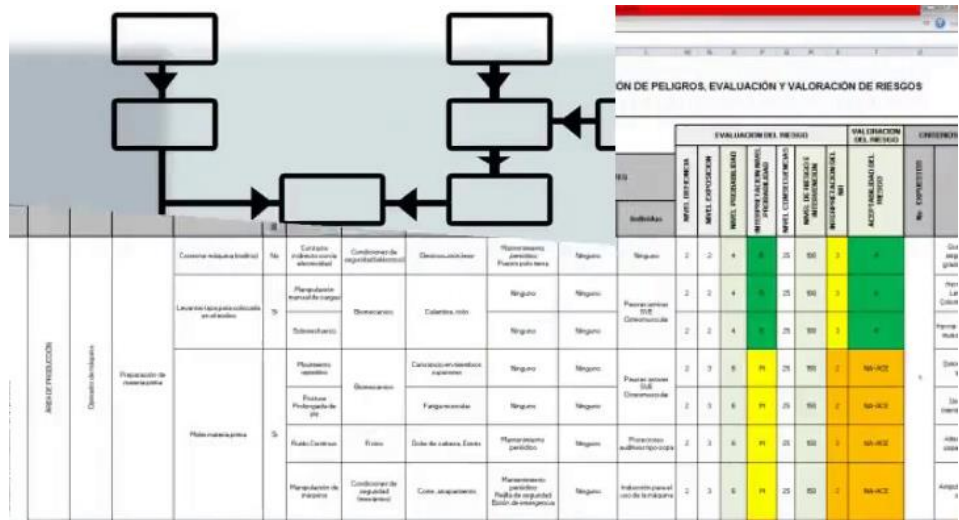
ÓN DE PELIGROS, EVALUACIÓN Y VALORACIÓN DE RIESGOS

| | | | | | | | | | Individuo | EVALUACION DEL RIESGO | | | | | | | VALORACION DEL RIESGO | CRITERIOS | |
|---|---|---|---|---|---|---|---|---|---|---|---|---|---|---|---|---|---|---|---|
| | | | | | | | | | | NIVEL DEFICIENCIA | NIVEL EXPOSICION | NIVEL PROBABILIDAD | INTERPRETACION NIVEL PROBABILIDAD | NIVEL CONSECUENCIA | NIVEL DE RIESGO E INTERVENCION | INTERPRETACION DEL NRI | ACEPTABILIDAD DEL RIESGO | No. EXPUESTOS | |
| ÁREA DE PRODUCCION | Operario de máquina | Preparación de materia prima | Conectar máquina (eléctrica) | No | Contacto indirecto con la electricidad | Condiciones de seguridad (eléctrico) | Electrocución, lesión | Mantenimiento periódico. Puesta polo tierra | Ninguno | Ninguno | 2 | 2 | 4 | B | 25 | 100 | 3 | A | | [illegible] |
| | | | Levantar lapas para colocarla en el molino | Si | Manipulación manual de cargas | Biomecanico | Calambres, dolor | Ninguno | Ninguno | Pausas activas SVE Osteomuscular | 2 | 2 | 4 | B | 25 | 100 | 3 | A | | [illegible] |
| | | | | | Sobreesfuerzo | | | Ninguno | Ninguno | | 2 | 2 | 4 | B | 25 | 100 | 3 | A | | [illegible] |
| | | | Moler materia prima | Si | Movimiento repetitivo | Biomecanico | Cansancio en miembros superiores | Ninguno | Ninguno | Pausas activas SVE Osteomuscular | 2 | 3 | 6 | M | 25 | 150 | 2 | NA-ACE | | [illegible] |
| | | | | | Postura Prolongada de pie | | Fatiga muscular | Ninguno | Ninguno | | 2 | 3 | 6 | M | 25 | 150 | 2 | NA-ACE | | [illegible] |
| | | | | | Ruido Continuo | Físico | Dolor de cabeza, Estrés | Mantenimiento periódico | Ninguno | Protectores auditivos tipo copa | 2 | 3 | 6 | M | 25 | 150 | 2 | NA-ACE | | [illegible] |
| | | | | | Manipulación de máquina | Condiciones de seguridad (mecánico) | Corte, atrapamiento | Mantenimiento periódico. Rejilla de seguridad. Botón de emergencia | Ninguno | Inducción para el uso de la máquina | 2 | 3 | 6 | M | 25 | 150 | 2 | NA-ACE | | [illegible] |